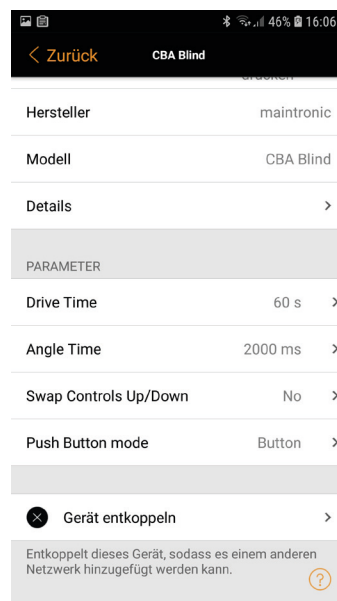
46% 16:06
< Zurück
CBA Blind
drücken
Hersteller
maintronic
Modell
CBA Blind
Details
>
PARAMETER
Drive Time
60 s
>
Angle Time
2000 ms
>
Swap Controls Up/Down
No
>
Push Button mode
Button
>
Gerät entkoppeln
>
Entkoppelt dieses Gerät, sodass es einem anderen Netzwerk hinzugefügt werden kann.
?